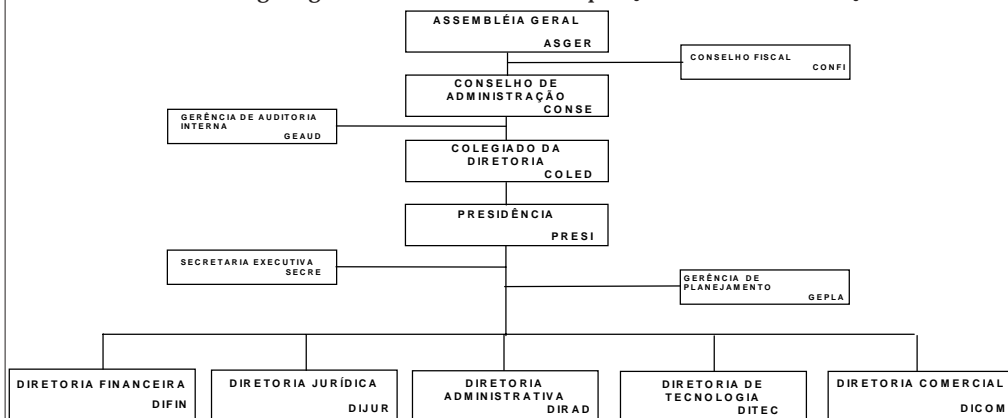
ASSEMBLÉIA GERAL
ASGER

CONSELHO FISCAL
CONFI

CONSELHO DE ADMINISTRAÇÃO
CONSE

GERÊNCIA DE AUDITORIA INTERNA
GEAUD

COLEGIADO DA DIRETORIA
COLED

PRESIDÊNCIA
PRESI

SECRETARIA EXECUTIVA
SECRE

GERÊNCIA DE PLANEJAMENTO
GEPLA

DIRETORIA FINANCEIRA
DIFIN

DIRETORIA JURÍDICA
DIJUR

DIRETORIA ADMINISTRATIVA
DIRAD

DIRETORIA DE TECNOLOGIA
DITEC

DIRETORIA COMERCIAL
DICOM